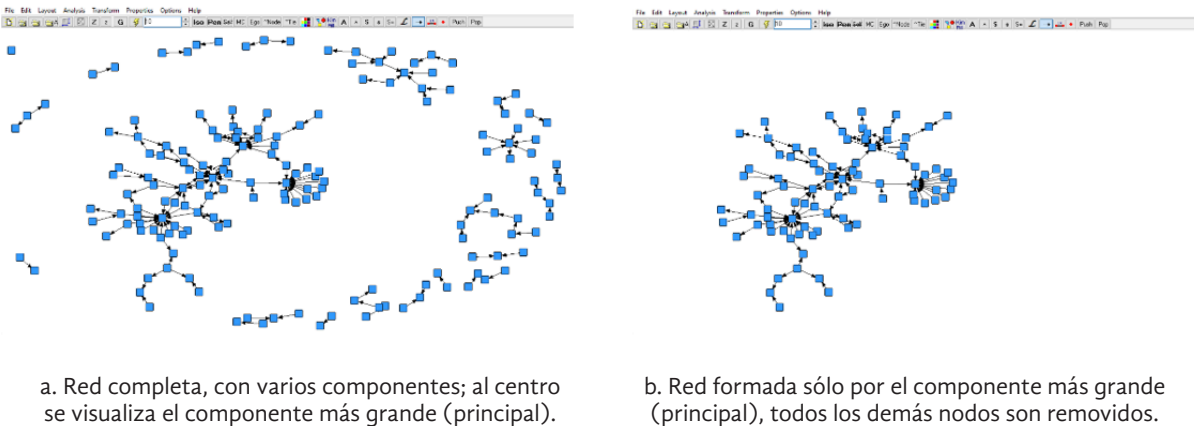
File Edit Layout Analysis Transform Properties Options Help

Iso Pen Sel HC Ego Node Te A S Push Pop

a. Red completa, con varios componentes; al centro se visualiza el componente más grande (principal).

File Edit Layout Analysis Transform Properties Options Help

Iso Pen Sel HC Ego Node Te A S Push Pop

b. Red formada sólo por el componente más grande (principal), todos los demás nodos son removidos.